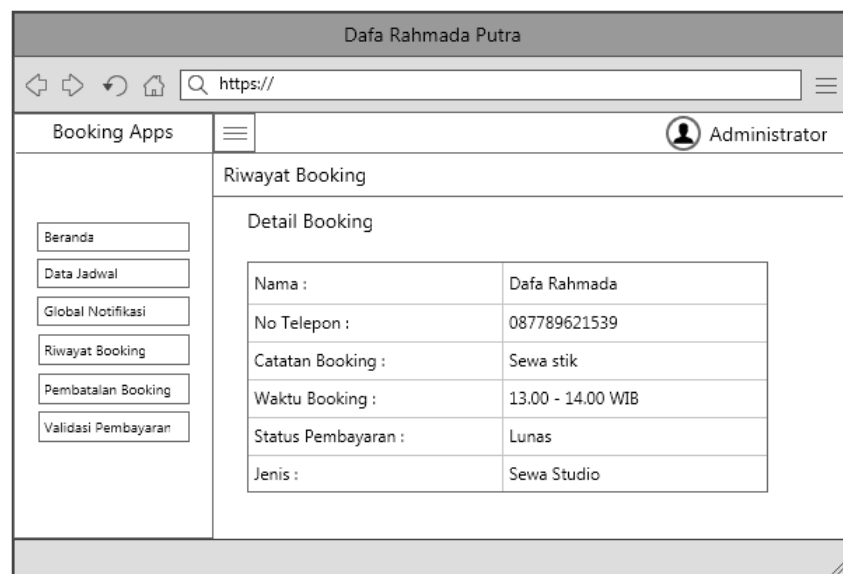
Dafa Rahmada Putra

https://

Booking Apps

Administrator

Riwayat Booking

Beranda
Data Jadwal
Global Notifikasi
Riwayat Booking
Pembatalan Booking
Validasi Pembayaran

Detail Booking

| Nama : | Dafa Rahmada |
|---|---|
| No Telepon : | 087789621539 |
| Catatan Booking : | Sewa stik |
| Waktu Booking : | 13.00 - 14.00 WIB |
| Status Pembayaran : | Lunas |
| Jenis : | Sewa Studio |